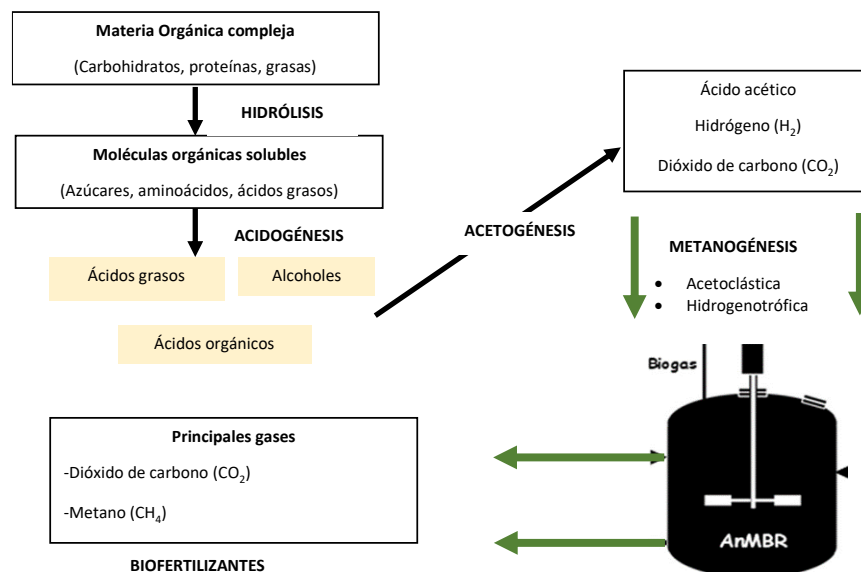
Materia Orgánica compleja

(Carbohidratos, proteínas, grasas)

HIDRÓLISIS

Moléculas orgánicas solubles

(Azúcares, aminoácidos, ácidos grasos)

ACIDOGÉNESIS

Ácidos grasos

Alcoholes

Ácidos orgánicos

ACETOGÉNESIS

Ácido acético

Hidrógeno ($H_2$)

Dióxido de carbono ($CO_2$)

METANOGÉNESIS

- Acetoclástica
- Hidrogenotrófica

Biogas

AnMBR

Principales gases

-Dióxido de carbono ($CO_2$)

-Metano ($CH_4$)

BIOFERTILIZANTES